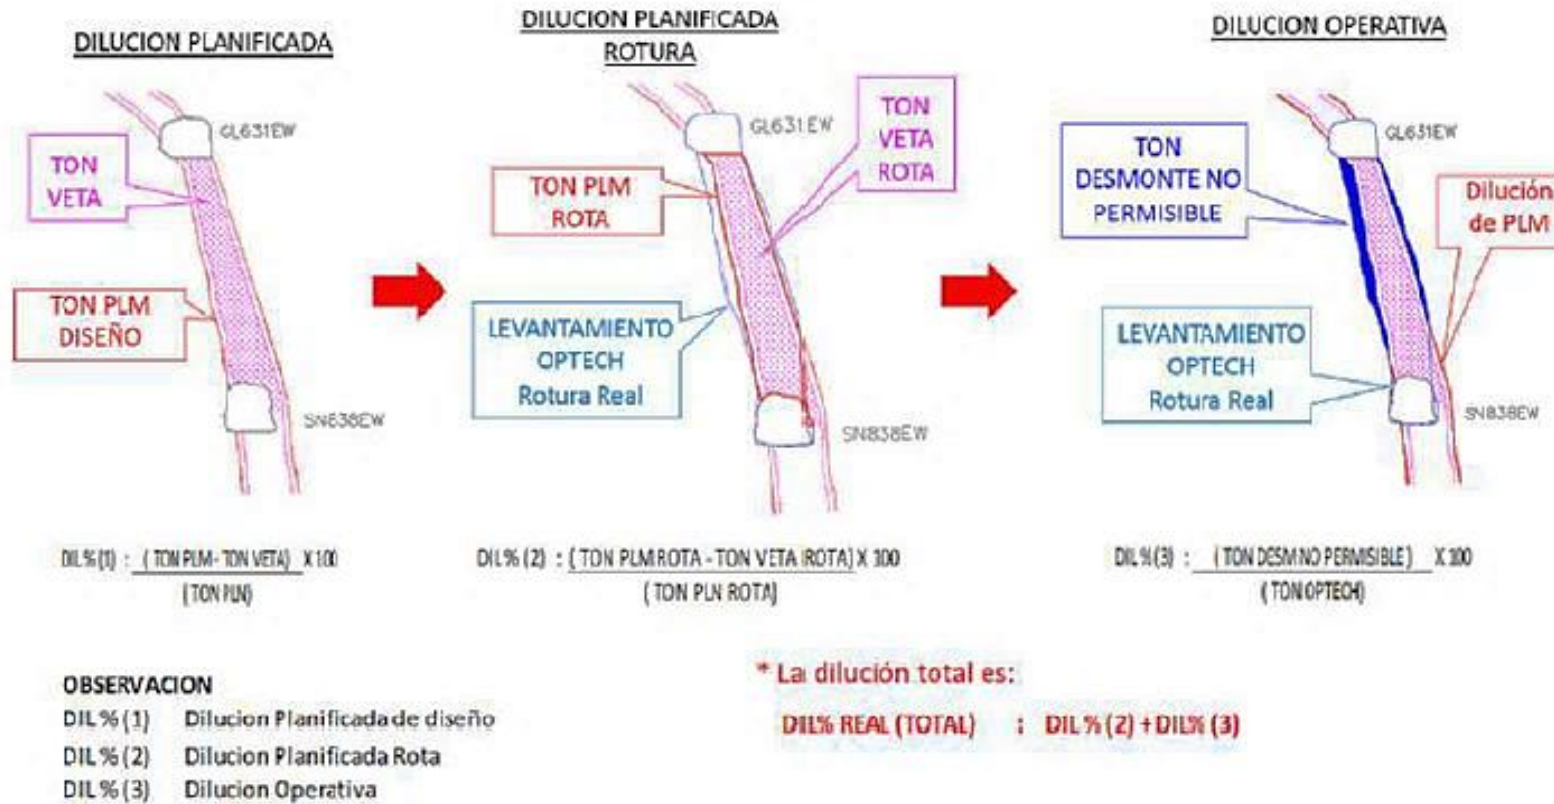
DILUCION PLANIFICADA

GL631EW

TON VETA

TON PLM DISEÑO

SN838EW

DIL % (1) : $\frac{\text{( TON PLM - TON VETA)}}{\text{( TON PLN)}}$ X 100

DILUCION PLANIFICADA ROTURA

GL631EW

TON VETA ROTA

TON PLM ROTA

LEVANTAMIENTO OPTECH Rotura Real

SN838EW

DIL % (2) : $\frac{\text{( TON PLM ROTA - TON VETA ROTA)}}{\text{( TON PLN ROTA)}}$ X 100

DILUCION OPERATIVA

GL631EW

TON DESMONTE NO PERMISIBLE

Dilución de PLM

LEVANTAMIENTO OPTECH Rotura Real

SN838EW

DIL % (3) : $\frac{\text{( TON DESM NO PERMISIBLE )}}{\text{( TON OPTECH)}}$ X 100

OBSERVACION
DIL % (1) Dilucion Planificada de diseño
DIL % (2) Dilucion Planificada Rota
DIL % (3) Dilucion Operativa

* La dilución total es:
DIL% REAL (TOTAL) : DIL % (2) + DIL% (3)